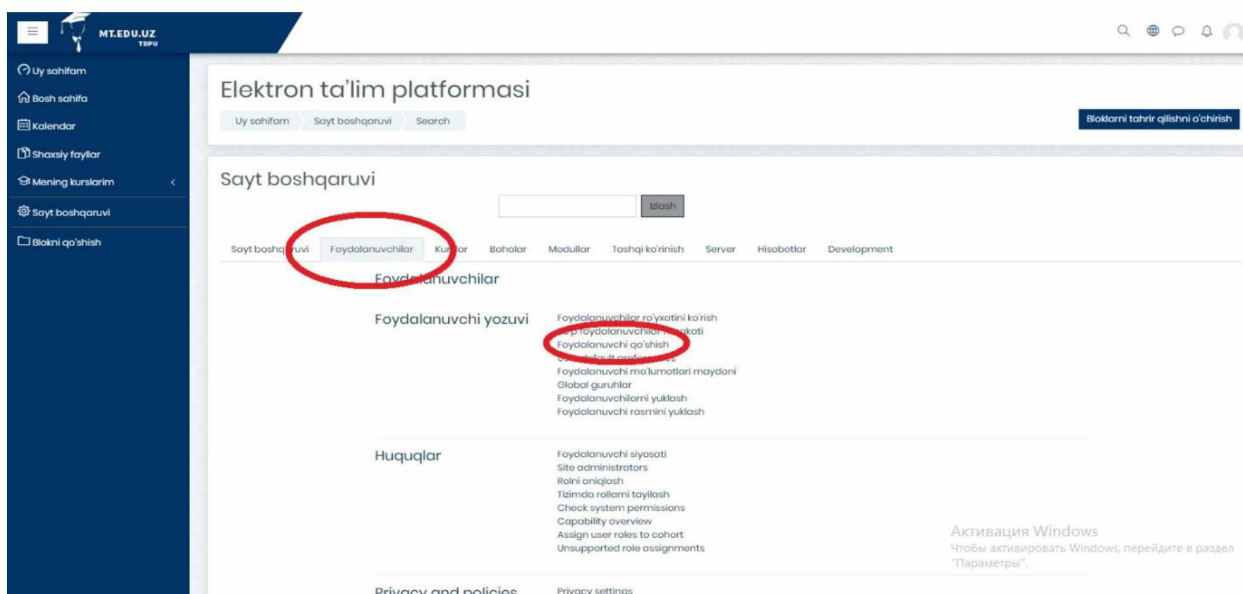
MT.EDU.UZ
TDPU

Uy sahifam
Bosh sahifa
Kalendar
Shaxsiy fayllar
Mening kurslarim
Sayt boshqaruvi
Blokni qo'shish

Elektron ta'lim platformasi

Uy sahifam
Sayt boshqaruvi
Search

Bloklarni tahrir qilishni o'chirish

Sayt boshqaruvi

Izlash

Sayt boshq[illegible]ruvi
Foydalanuvchilar
Ku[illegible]lar
Baholar
Modullar
Tashqi ko'rinish
Server
Hisobotlar
Development

Foyd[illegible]lanuvchilar

Foydalanuvchi yozuvi

Foydalanuvchilar ro'yxatini ko'rish
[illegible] foydalanuvchilar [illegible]kati
Foydalanuvchi qo'shish
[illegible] default preferences
Foydalanuvchi ma'lumotlari maydoni
Global guruhlar
Foydalanuvchilarni yuklash
Foydalanuvchi rasmini yuklash

Huquqlar

Foydalanuvchi siyosati
Site administrators
Rolni aniqlash
Tizimda rollarni tayilash
Check system permissions
Capability overview
Assign user roles to cohort
Unsupported role assignments

Активация Windows
Чтобы активировать Windows, перейдите в раздел "Параметры".

Privacy and policies

Privacy settings